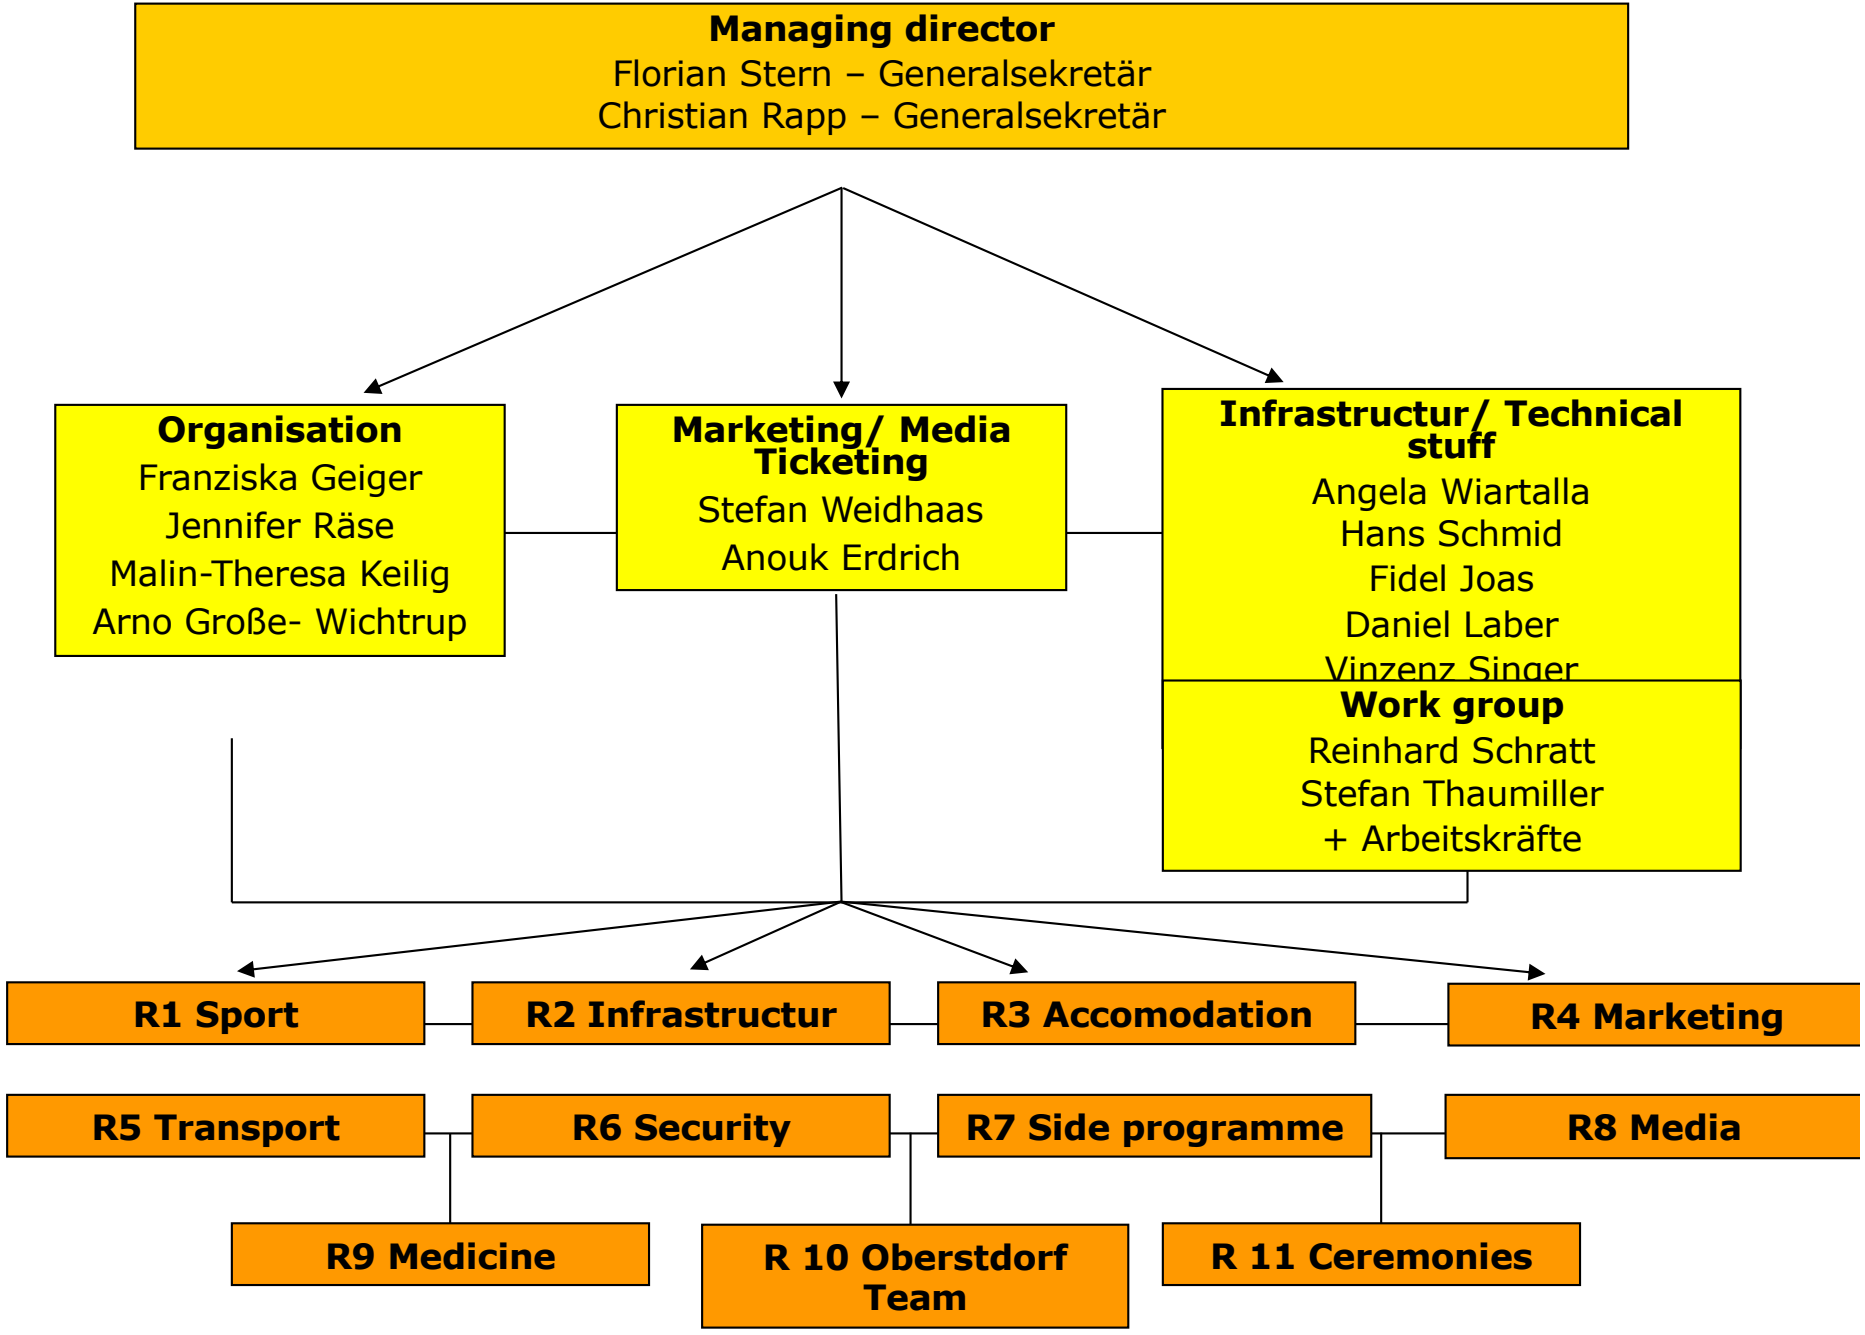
**Managing director**
Florian Stern – Generalsekretär
Christian Rapp – Generalsekretär

**Organisation**
Franziska Geiger
Jennifer Räse
Malin-Theresa Keilig
Arno Große- Wichtrup

**Marketing/ Media Ticketing**
Stefan Weidhaas
Anouk Erdrich

**Infrastructur/ Technical stuff**
Angela Wiartalla
Hans Schmid
Fidel Joas
Daniel Laber
Vinzenz Singer

**Work group**
Reinhard Schratt
Stefan Thaumiller
+ Arbeitskräfte

**R1 Sport**

**R2 Infrastructur**

**R3 Accomodation**

**R4 Marketing**

**R5 Transport**

**R6 Security**

**R7 Side programme**

**R8 Media**

**R9 Medicine**

**R 10 Oberstdorf Team**

**R 11 Ceremonies**